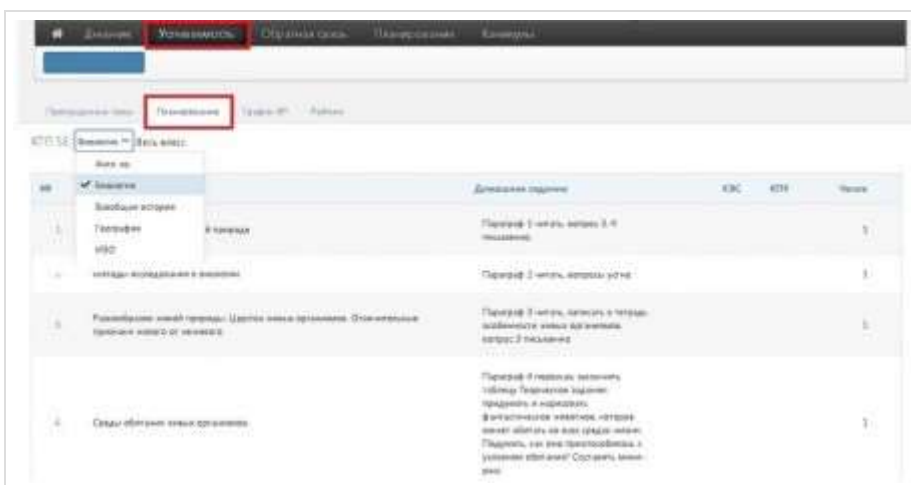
Дневник Успеваемость Обратная связь Планирование Команды

Преподаватель-Тема Планирование Средн. КП Рейтинг

КТП 5Е Биология Весь класс

Англ. яз.
✔ Биология
Всеобщая история
География
ИЗО

| № | | Домашнее задание | КЭС | КПУ | Часов |
|---|---|---|---|---|---|
| 1 | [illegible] природа | Параграф 1 читать, вопрос 3-4 письменно | | | 1 |
| 2 | Методы исследования в биологии | Параграф 2 читать, вопросы устно | | | 1 |
| 3 | Разнообразие живой природы. Царства живых организмов. Отличительные признаки живого от неживого | Параграф 3 читать, записать в тетрадь особенности живых организмов, вопрос 3 письменно | | | 1 |
| 4 | Среды обитания живых организмов | Параграф 4 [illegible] заполнить таблицу. Творческое задание: придумать и нарисовать фантастическое животное, которое может обитать во всех средах жизни. Подумать, как оно приспособилось к условиям обитания? Составить мини-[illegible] | | | 1 |